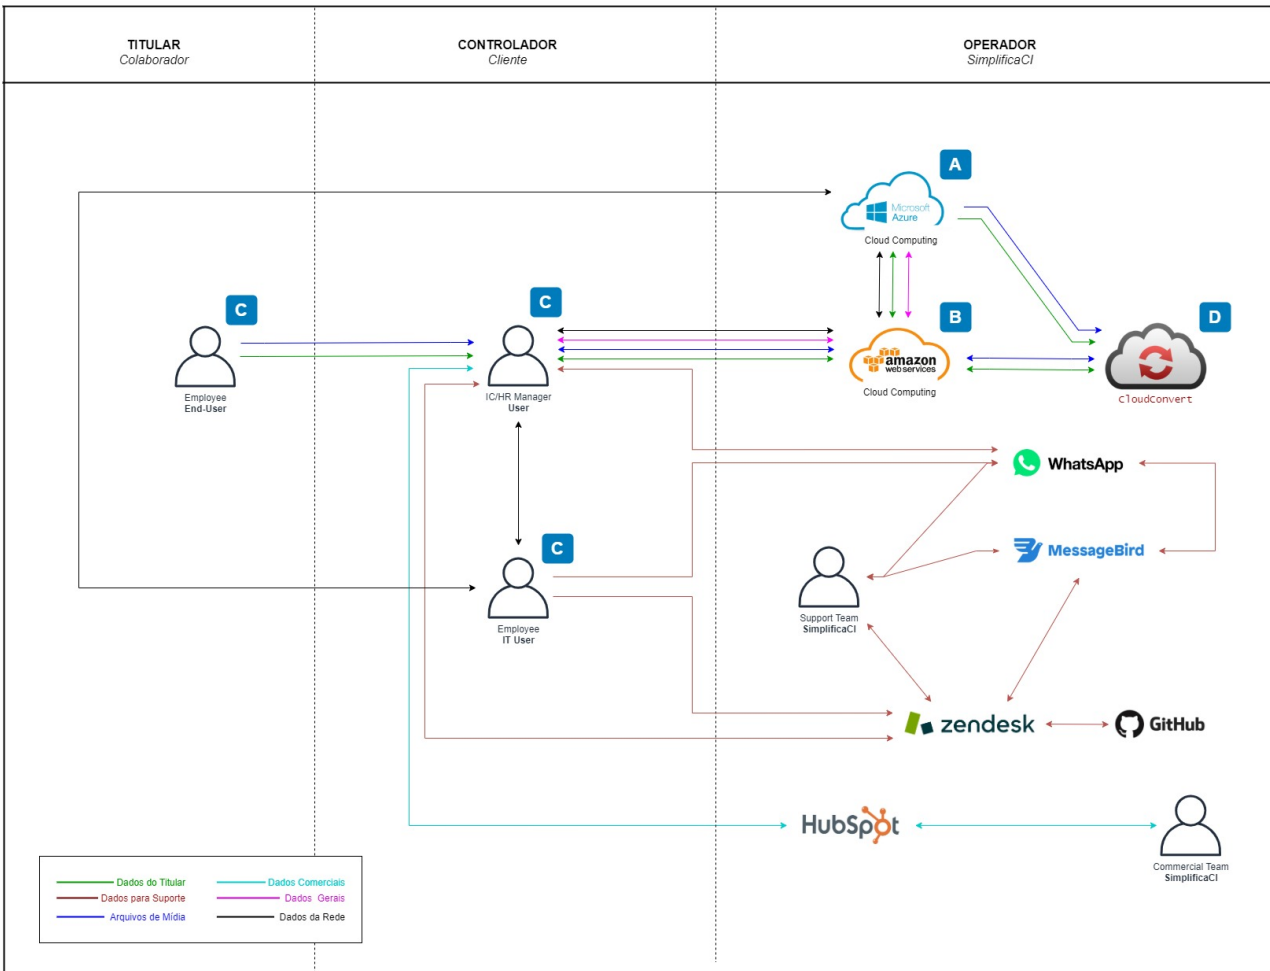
TITULAR
Colaborador

CONTROLADOR
Cliente

OPERADOR
SimplificaCI

A
Microsoft Azure
Cloud Computing

C
Employee
End-User

C
IC/HR Manager
User

B
amazon web services
Cloud Computing

D
cloudconvert

WhatsApp

MessageBird

C
Employee
IT User

Support Team
SimplificaCI

zendesk

GitHub

HubSpot

Commercial Team
SimplificaCI

Dados do Titular
Dados para Suporte
Arquivos de Mídia
Dados Comerciais
Dados Gerais
Dados da Rede